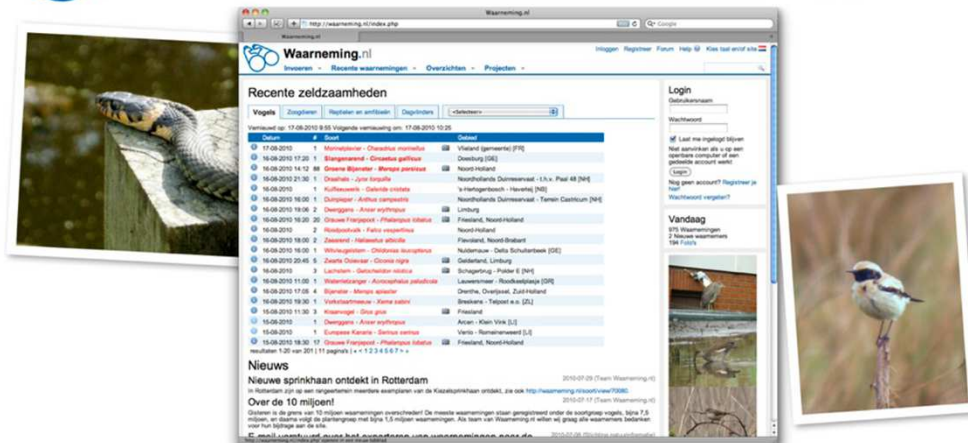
Waarneming.nl

http://waarneming.nl/index.php

Q- Google

Waarneming.nl

Waarneming.nl

Inloggen Registreer Forum Help Kies taal en/of site

Invoeren · Recente waarnemingen · Overzichten · Projecten ·

Recente zeldzaamheden

Vogels | Zoogdieren | Reptielen en amfibieën | Dagvlinders | <Selecteer>

Vernieuwd op: 17-09-2010 9:55 Volgende vernieuwing om: 17-09-2010 10:25

| Datum | # | Soort | | Gebied |
|---|---|---|---|---|
| 17-09-2010 | 1 | Morinelplevier - Charadrius morinellus | | Vlieland (gemeente) [FR] |
| 16-09-2010 17:20 | 1 | Slangenarend - Circaetus gallicus | | Doesburg [GE] |
| 16-09-2010 14:12 | 88 | Groene Bijeneter - Merops persicus | | Noord-Holland |
| 16-09-2010 21:30 | 1 | Draaihals - Jynx torquilla | | Noordhollands Duinreservaat - t.h.v. Paal 48 [NH] |
| 16-09-2010 | 1 | Kuifleeuwerik - Galerida cristata | | 's-Hertogenbosch - Haverleij [NB] |
| 16-09-2010 16:00 | 1 | Duinpieper - Anthus campestris | | Noordhollands Duinreservaat - Terrein Castricum [NH] |
| 16-09-2010 19:06 | 2 | Dwerggans - Anser erythropus | | Limburg |
| 16-09-2010 16:20 | 20 | Grauwe Franjepoot - Phalaropus lobatus | | Friesland, Noord-Holland |
| 16-09-2010 | 2 | Roodpootvalk - Falco vespertinus | | Noord-Holland |
| 16-09-2010 18:00 | 2 | Zeearend - Haliaeetus albicilla | | Flevoland, Noord-Brabant |
| 16-09-2010 16:00 | 1 | Witvleugelstern - Chlidonias leucopterus | | Nuldernauw - Delta Schuitenbeek [GE] |
| 16-09-2010 20:45 | 5 | Zwarte Ooievaar - Ciconia nigra | | Gelderland, Limburg |
| 16-09-2010 | 3 | Lachstern - Gelochelidon nilotica | | Schagerbrug - Polder E [NH] |
| 16-09-2010 11:00 | 1 | Waterrietzanger - Acrocephalus paludicola | | Lauwersmeer - Roodkeelplasje [GR] |
| 16-09-2010 17:05 | 4 | Bijeneter - Merops apiaster | | Drenthe, Overijssel, Zuid-Holland |
| 16-09-2010 19:00 | 1 | Vorkstaartmeeuw - Xema sabini | | Breskens - Telpost e.o. [ZL] |
| 16-09-2010 11:30 | 3 | Kraanvogel - Grus grus | | Friesland |
| 15-09-2010 | 1 | Dwerggans - Anser erythropus | | Arcen - Klein Vink [LI] |
| 15-09-2010 | 1 | Europese Kanarie - Serinus serinus | | Venlo - Romeinenweerd [LI] |
| 15-09-2010 19:30 | 17 | Grauwe Franjepoot - Phalaropus lobatus | | Friesland, Noord-Holland |

resultaten 1-20 van 201 | 11 pagina's | « < 1 2 3 4 5 6 7 > »

Nieuws

Nieuwe sprinkhaan ontdekt in Rotterdam
2010-07-29 (Team Waarneming.nl)
In Rotterdam zijn op een rangeerterrein meerdere exemplaren van de Kiezelsprinkhaan ontdekt, zie ook http://waarneming.nl/soort/view/70060.

Over de 10 miljoen!
2010-07-17 (Team Waarneming.nl)
Gisteren is de grens van 10 miljoen waarnemingen overschreden! De meeste waarnemingen staan geregistreerd onder de soortgroep vogels, bijna 7,5 miljoen, en daarna volgt de plantengroep met bijna 1,5 miljoen waarnemingen. Als team van Waarneming.nl willen wij graag alle waarnemers bedanken voor hun bijdrage aan de site.

Login
Gebruikersnaam
Wachtwoord
Laat me ingelogd blijven
Niet aanvinken als u op een openbare computer of een gedeelde account werkt
Login
Nog geen account? Registreer je hier!
Wachtwoord vergeten?

Vandaag
975 Waarnemingen
2 Nieuwe waarnemers
194 Foto's